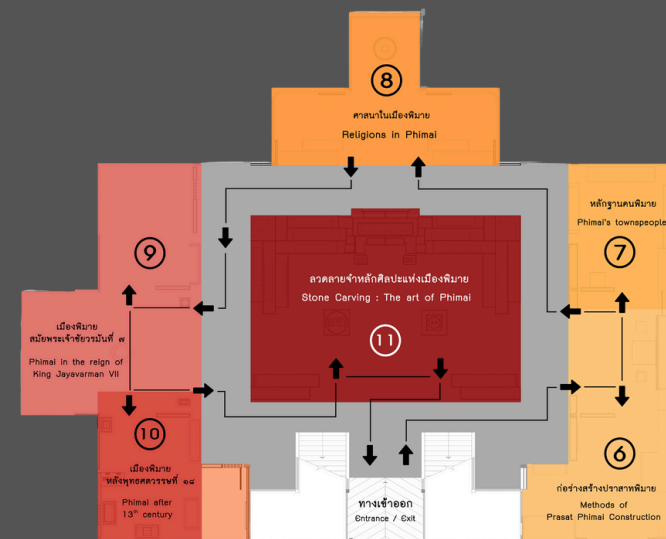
8
ศาสนาในเมืองพิมาย
Religions in Phimai

หลักฐานคนพิมาย
Phimai's townspeople
7

9

ลวดลายจำหลักศิลปะแห่งเมืองพิมาย
Stone Carving : The art of Phimai
11

เมืองพิมาย
สมัยพระเจ้าชัยวรมันที่ ๗
Phimai in the reign of King Jayavarman VII

10
เมืองพิมาย
หลังพุทธศตวรรษที่ ๑๘
Phimai after $13^{th}$ century

6
ก่อร่างสร้างปราสาทพิมาย
Methods of Prasat Phimai Construction

ทางเข้าออก
Entrance / Exit